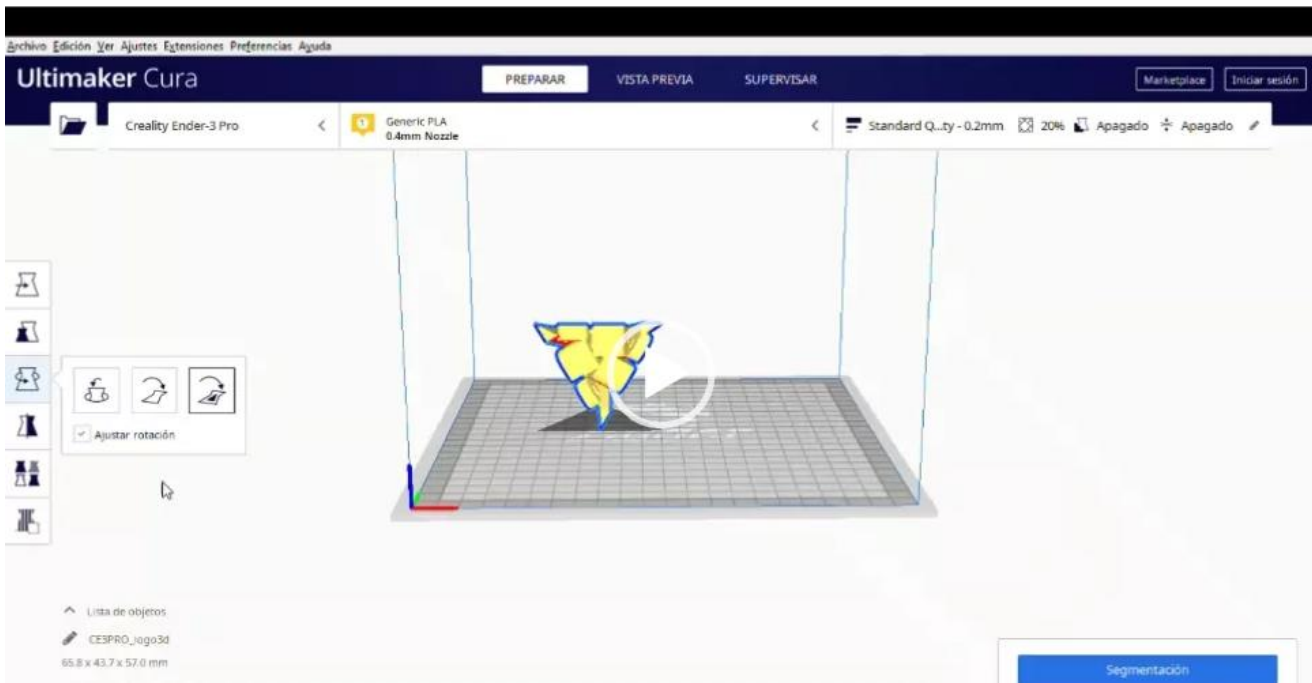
Archivo Edición Ver Ajustes Extensiones Preferencias Ayuda

Ultimaker Cura

PREPARAR VISTA PREVIA SUPERVISAR

Marketplace Iniciar sesión

Creality Ender-3 Pro

Generic PLA
0.4mm Nozzle

Standard Q...ty - 0.2mm 20% Apagado Apagado

Ajustar rotación

Lista de objetos

CE3PRO_logo3d

65.8 x 43.7 x 57.0 mm

Segmentación